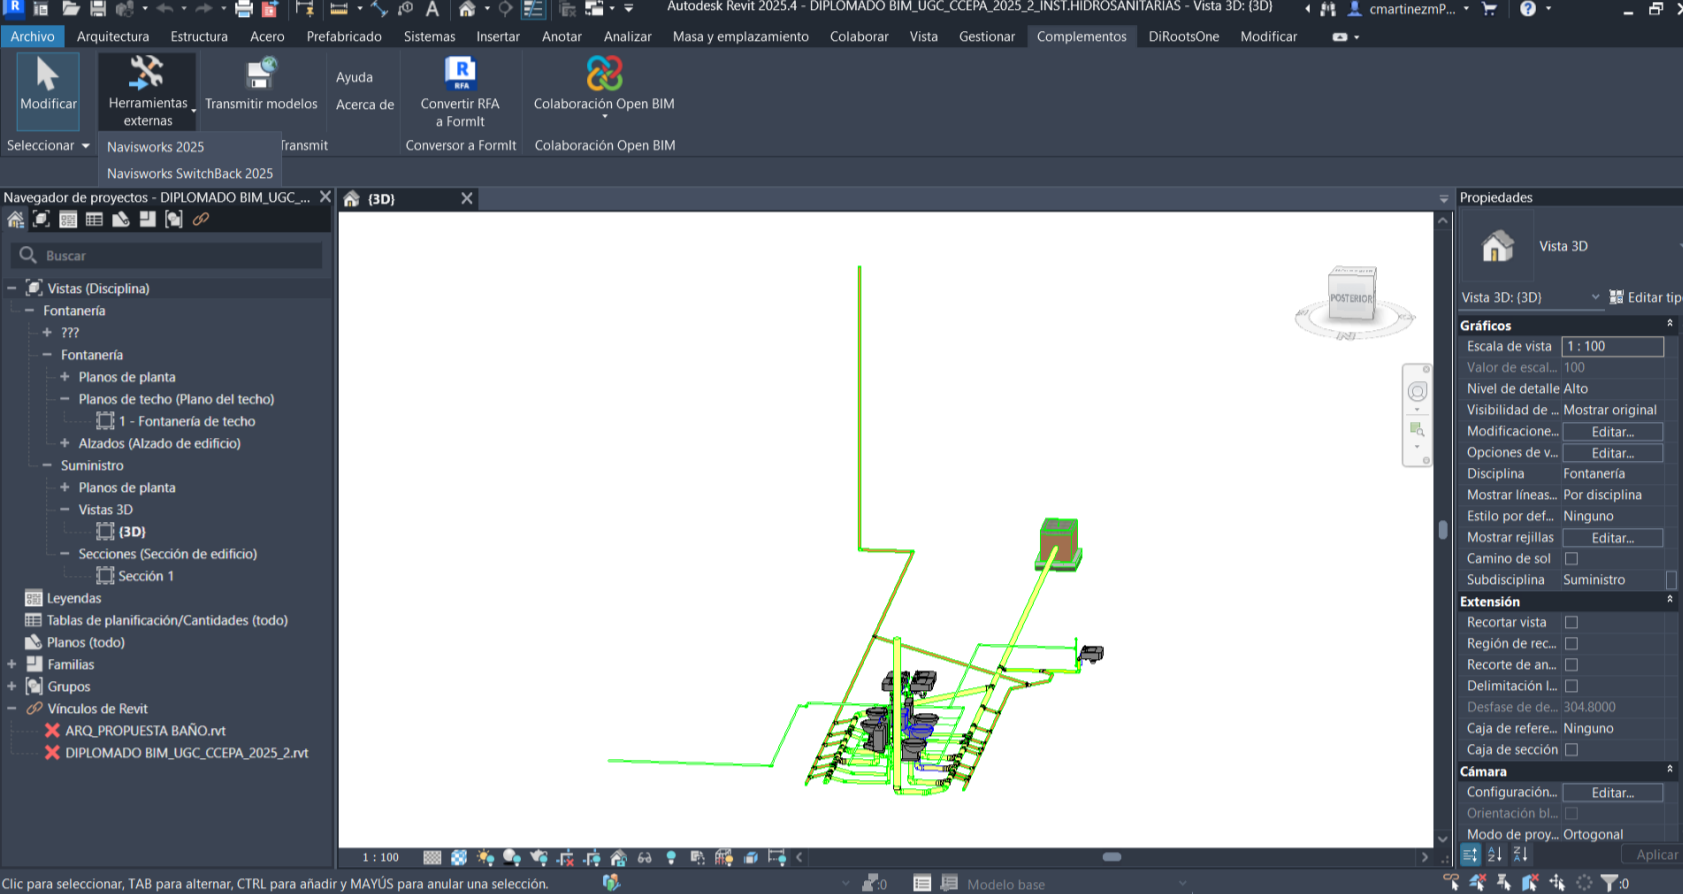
Autodesk Revit 2025.4 - DIPLOMADO BIM_UGC_CCEPA_2025_2_INST.HIDROSANITARIAS - Vista 3D: {3D}

cmartinezmP...

Archivo Arquitectura Estructura Acero Prefabricado Sistemas Insertar Anotar Analizar Masa y emplazamiento Colaborar Vista Gestionar Complementos DiRootsOne Modificar

Modificar
Herramientas externas
Transmitir modelos
Ayuda
Acerca de
Convertir RFA a FormIt
Colaboración Open BIM

Seleccionar
Navisworks 2025
Navisworks SwitchBack 2025
Transmit
Conversor a FormIt
Colaboración Open BIM

Navegador de proyectos - DIPLOMADO BIM_UGC_...
Buscar
Vistas (Disciplina)
Fontanería
???
Fontanería
Planos de planta
Planos de techo (Plano del techo)
1 - Fontanería de techo
Alzados (Alzado de edificio)
Suministro
Planos de planta
Vistas 3D
{3D}
Secciones (Sección de edificio)
Sección 1
Leyendas
Tablas de planificación/Cantidades (todo)
Planos (todo)
Familias
Grupos
Vínculos de Revit
ARQ_PROPUESTA BAÑO.rvt
DIPLOMADO BIM_UGC_CCEPA_2025_2.rvt

{3D}

POSTERIOR

1 : 100

Propiedades
Vista 3D
Vista 3D: {3D}
Editar tip
Gráficos
| Escala de vista | 1 : 100 |
|---|---|
| Valor de escal... | 100 |
| Nivel de detalle | Alto |
| Visibilidad de ... | Mostrar original |
| Modificacione... | Editar... |
| Opciones de v... | Editar... |
| Disciplina | Fontanería |
| Mostrar líneas... | Por disciplina |
| Estilo por def... | Ninguno |
| Mostrar rejillas | Editar... |
| Camino de sol | |
| Subdisciplina | Suministro |
Extensión
| Recortar vista | |
|---|---|
| Región de rec... | |
| Recorte de an... | |
| Delimitación l... | |
| Desfase de de... | 304.8000 |
| Caja de refere... | Ninguno |
| Caja de sección | |
Cámara
| Configuración... | Editar... |
|---|---|
| Orientación bl... | |
| Modo de proy... | Ortogonal |
Aplicar

Clic para seleccionar, TAB para alternar, CTRL para añadir y MAYÚS para anular una selección.
:0
Modelo base
:0